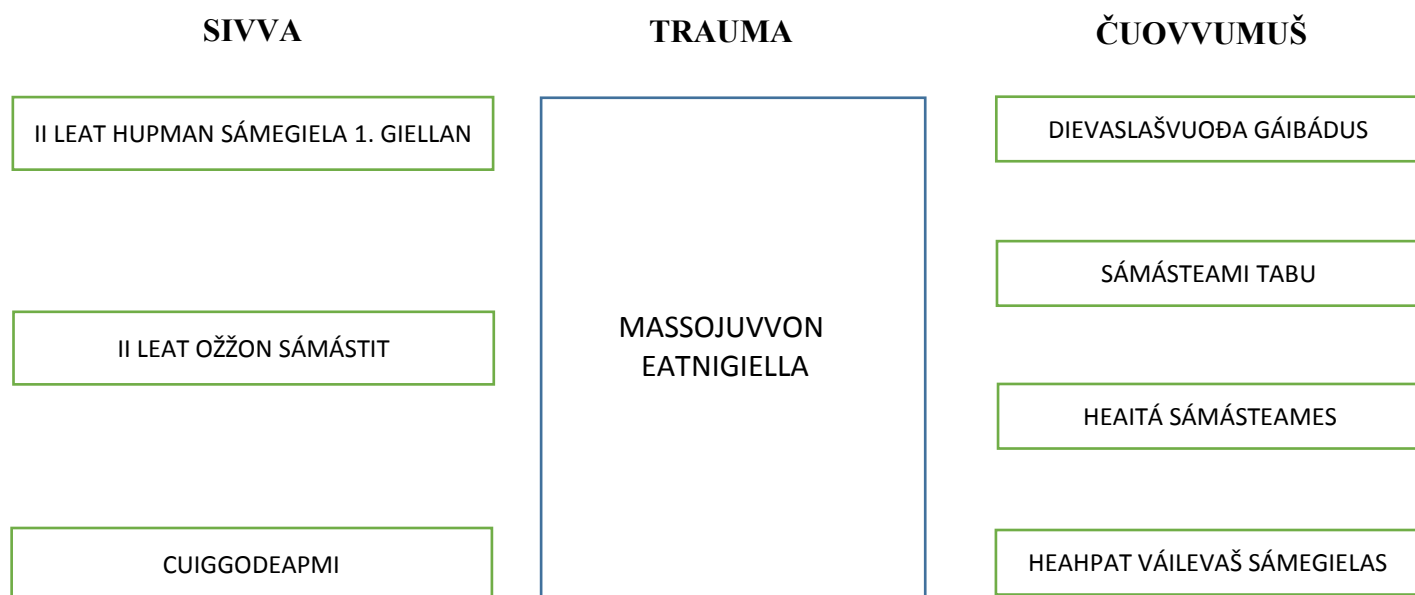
SIVVA

II LEAT HUPMAN SÁMEGIELA 1. GIELLAN

II LEAT OŽŽON SÁMÁSTIT

CUIGGODEAPMI

TRAUMA

MASSOJUVVON EATNIGIELLA

ČUOVVUMUŠ

DIEVASLAŠVUOĐA GÁIBÁDUS

SÁMÁSTEAMI TABU

HEAITÁ SÁMÁSTEAMES

HEAHPAT VÁILEVAŠ SÁMEGIELAS